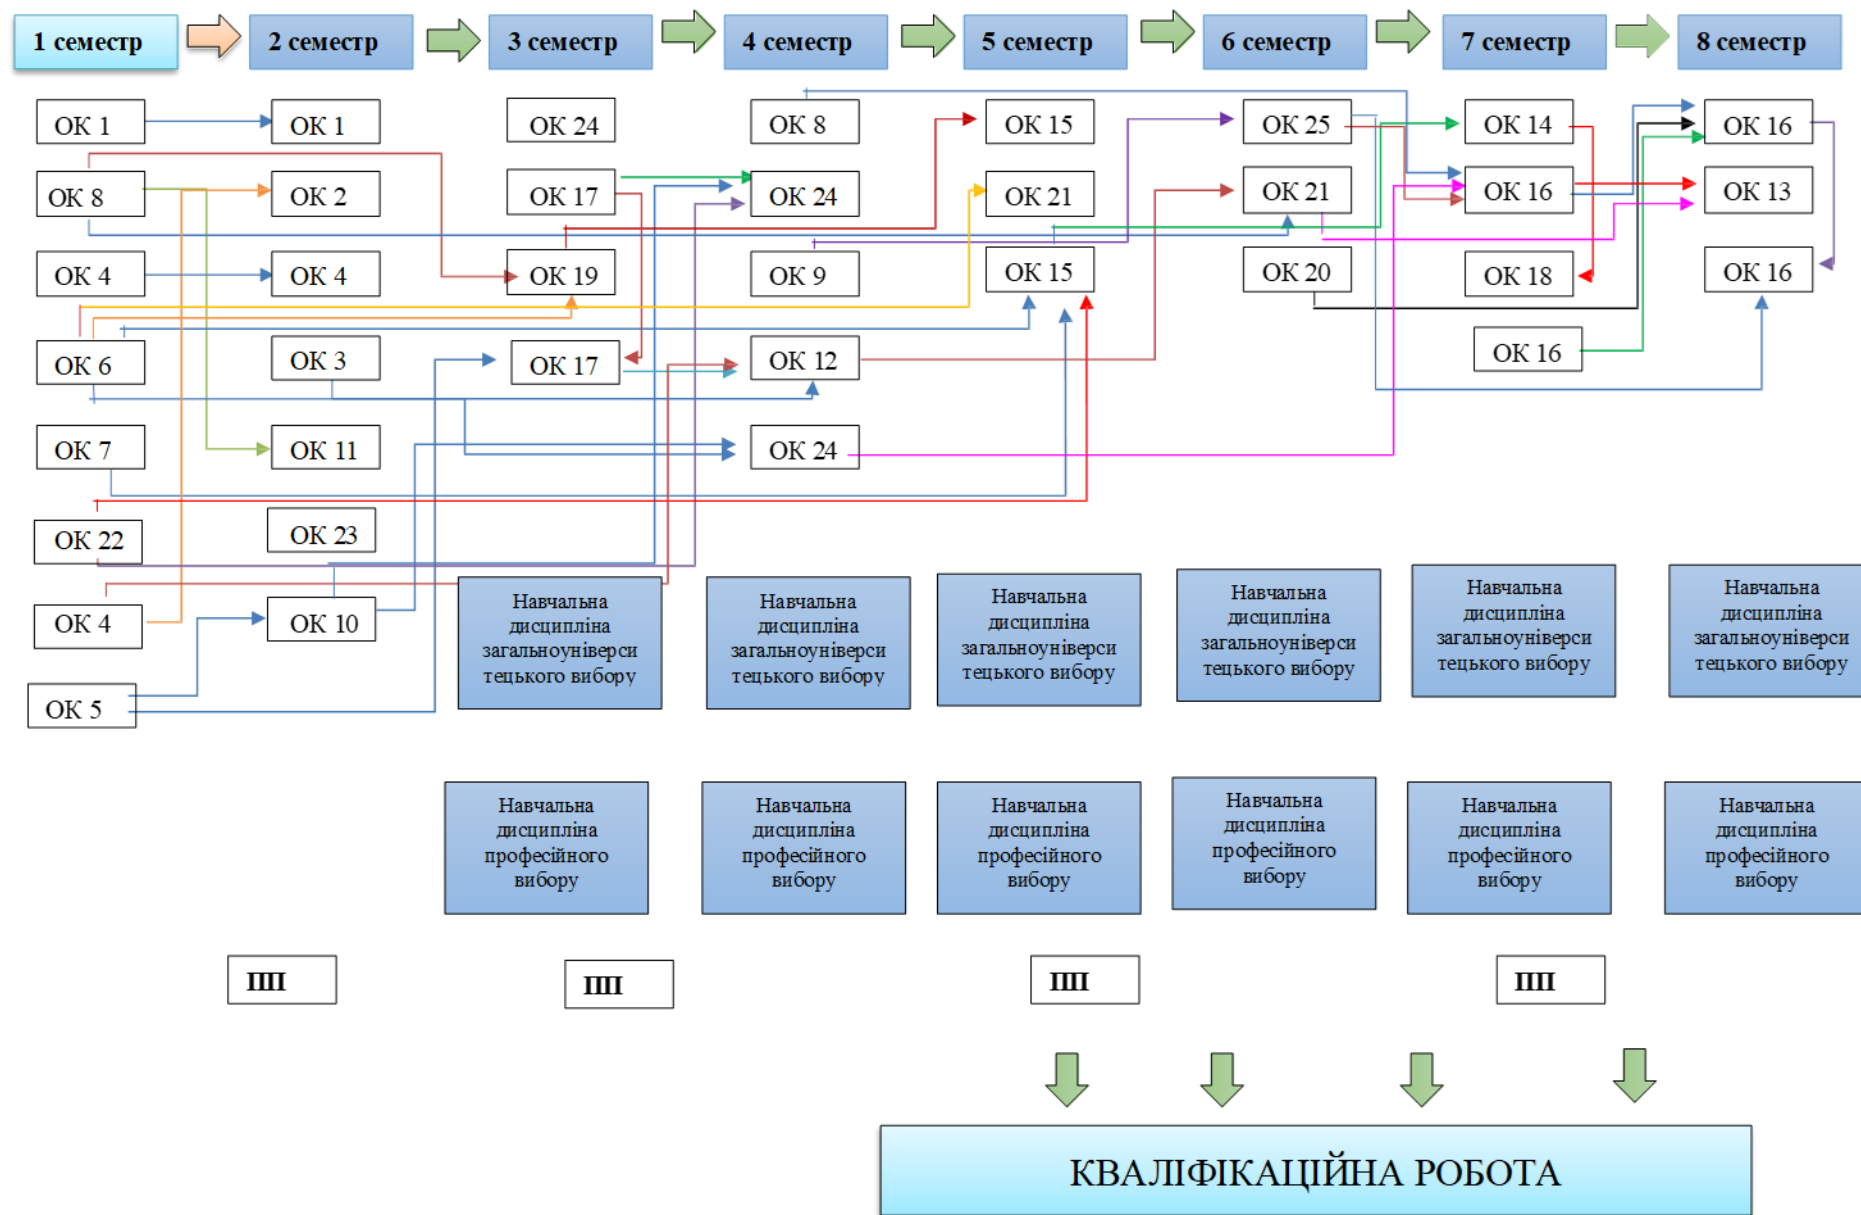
1 семестр 2 семестр 3 семестр 4 семестр 5 семестр 6 семестр 7 семестр 8 семестр

ОК 1
ОК 8
ОК 4
ОК 6
ОК 7
ОК 22
ОК 4
ОК 5

ОК 1
ОК 2
ОК 4
ОК 3
ОК 11
ОК 23
ОК 10

ОК 24
ОК 17
ОК 19
ОК 17

ОК 8
ОК 24
ОК 9
ОК 12
ОК 24

ОК 15
ОК 21
ОК 15

ОК 25
ОК 21
ОК 20

ОК 14
ОК 16
ОК 18
ОК 16

ОК 16
ОК 13
ОК 16

Навчальна дисципліна загальноуніверситетського вибору

Навчальна дисципліна загальноуніверситетського вибору

Навчальна дисципліна загальноуніверситетського вибору

Навчальна дисципліна загальноуніверситетського вибору

Навчальна дисципліна загальноуніверситетського вибору

Навчальна дисципліна загальноуніверситетського вибору

Навчальна дисципліна професійного вибору

Навчальна дисципліна професійного вибору

Навчальна дисципліна професійного вибору

Навчальна дисципліна професійного вибору

Навчальна дисципліна професійного вибору

Навчальна дисципліна професійного вибору

ПП

ПП

ПП

ПП

КВАЛІФІКАЦІЙНА РОБОТА